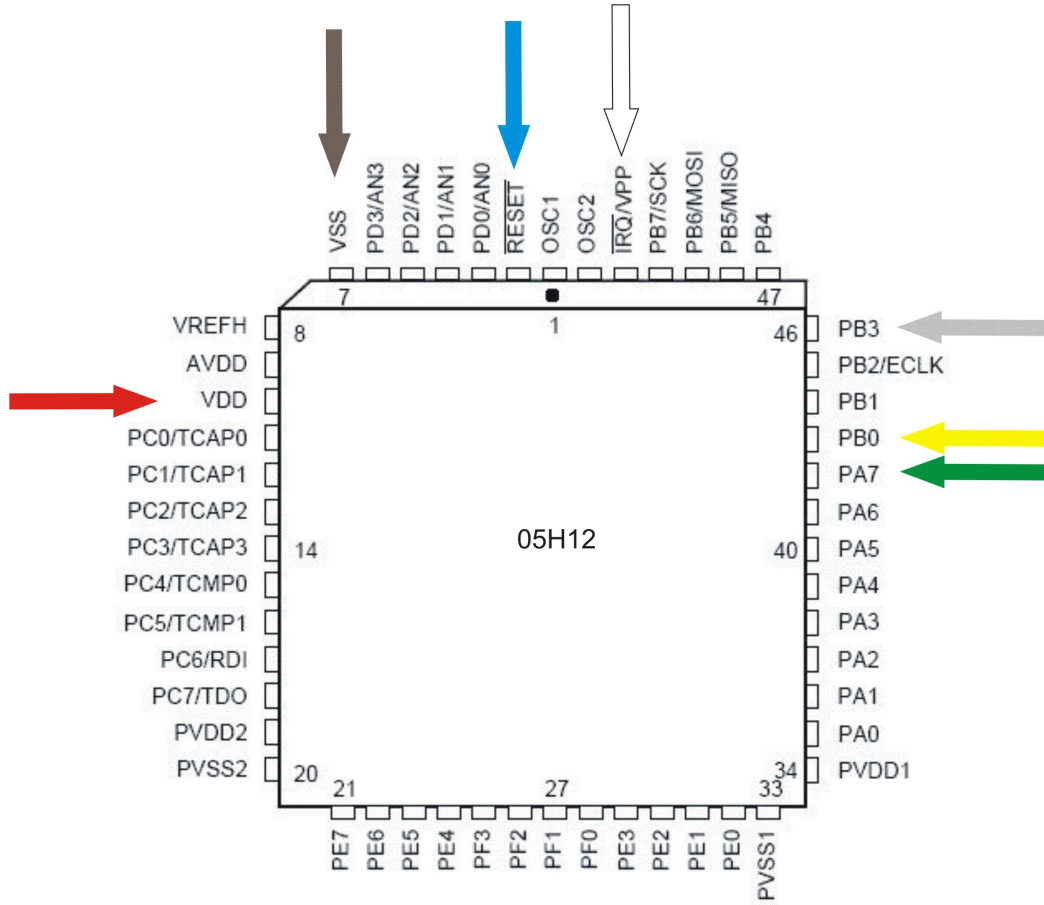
VSS
PD3/AN3
PD2/AN2
PD1/AN1
PD0/AN0
$\overline{RESET}$
OSC1
OSC2
$\overline{IRQ}$/VPP
PB7/SCK
PB6/MOSI
PB5/MISO
PB4

7
1
47

VREFH
AVDD
VDD
PC0/TCAP0
PC1/TCAP1
PC2/TCAP2
PC3/TCAP3
PC4/TCMP0
PC5/TCMP1
PC6/RDI
PC7/TDO
PVDD2
PVSS2

8
14
20

05H12

46
40
34

PB3
PB2/ECLK
PB1
PB0
PA7
PA6
PA5
PA4
PA3
PA2
PA1
PA0
PVDD1

21
27
33

PE7
PE6
PE5
PE4
PF3
PF2
PF1
PF0
PE3
PE2
PE1
PE0
PVSS1